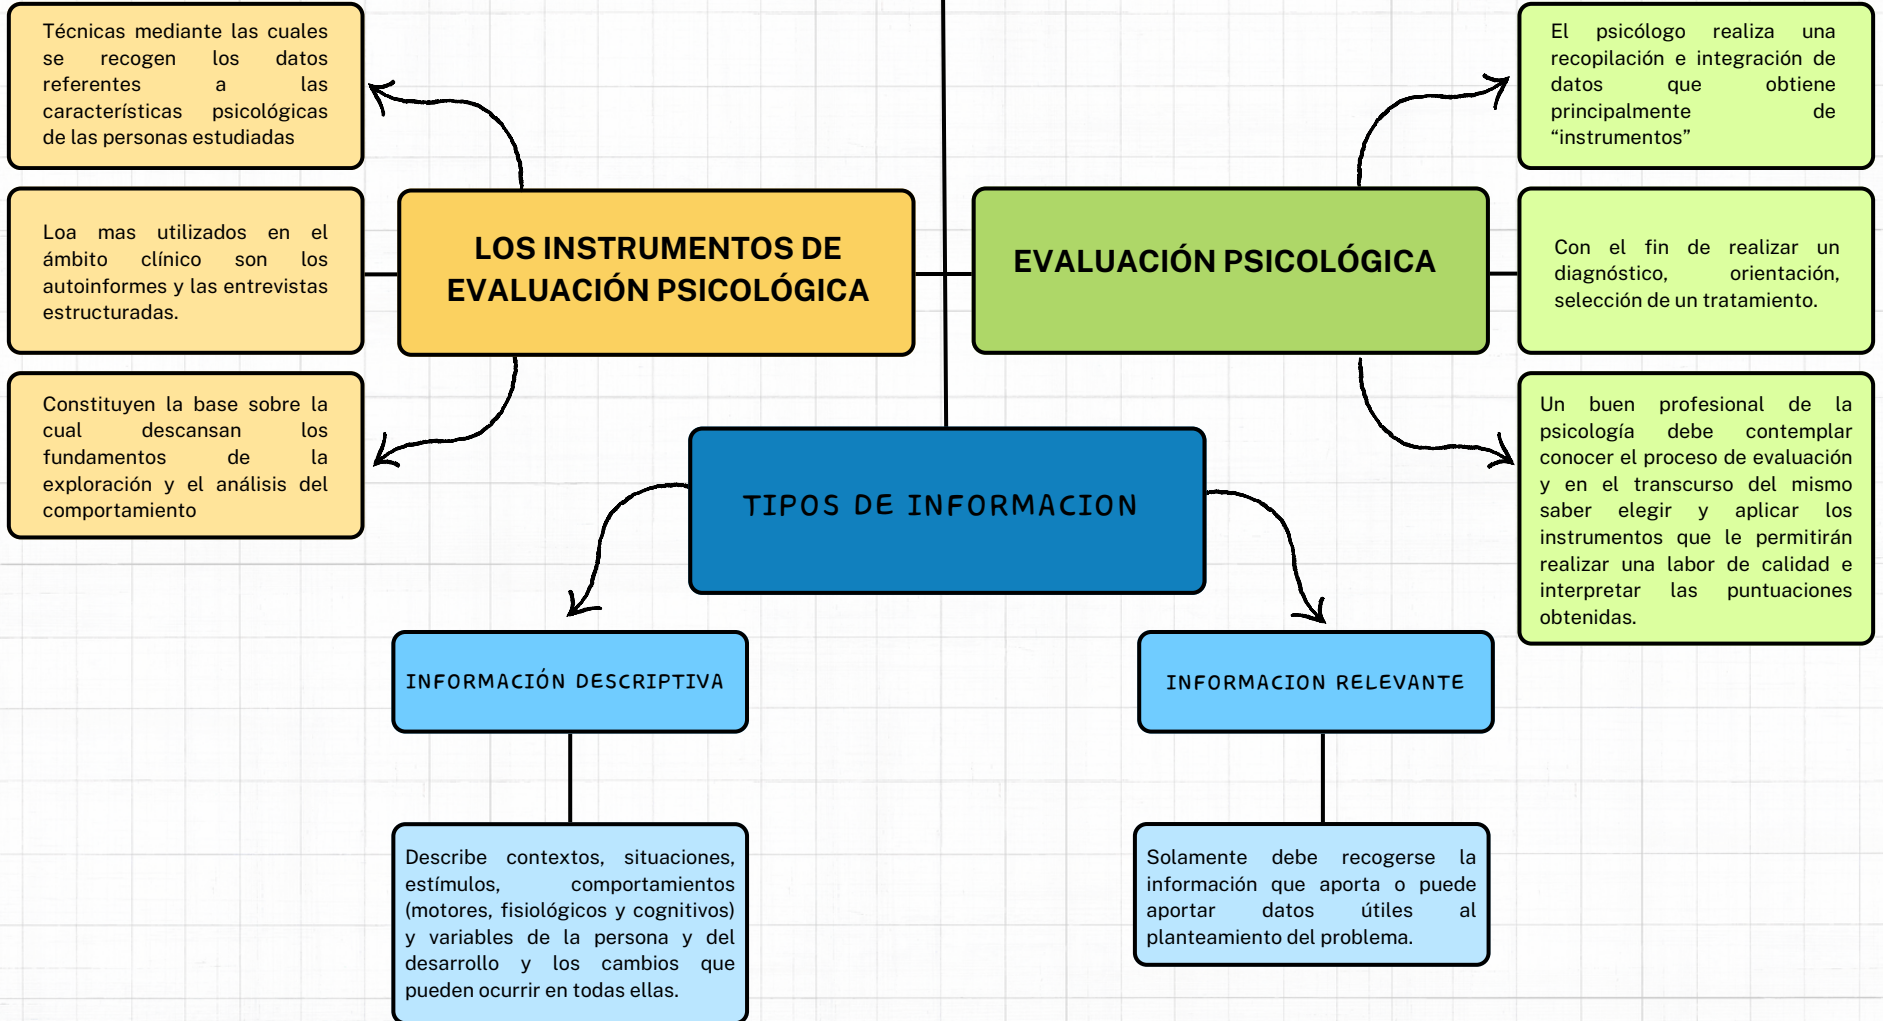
LOS INSTRUMENTOS DE EVALUACIÓN PSICOLÓGICA

Técnicas mediante las cuales se recogen los datos referentes a las características psicológicas de las personas estudiadas

Loa mas utilizados en el ámbito clínico son los autoinformes y las entrevistas estructuradas.

Constituyen la base sobre la cual descansan los fundamentos de la exploración y el análisis del comportamiento

EVALUACIÓN PSICOLÓGICA

El psicólogo realiza una recopilación e integración de datos que obtiene principalmente de “instrumentos”

Con el fin de realizar un diagnóstico, orientación, selección de un tratamiento.

Un buen profesional de la psicología debe contemplar conocer el proceso de evaluación y en el transcurso del mismo saber elegir y aplicar los instrumentos que le permitirán realizar una labor de calidad e interpretar las puntuaciones obtenidas.

TIPOS DE INFORMACION

INFORMACIÓN DESCRIPTIVA

Describe contextos, situaciones, estímulos, comportamientos (motores, fisiológicos y cognitivos) y variables de la persona y del desarrollo y los cambios que pueden ocurrir en todas ellas.

INFORMACION RELEVANTE

Solamente debe recogerse la información que aporta o puede aportar datos útiles al planteamiento del problema.